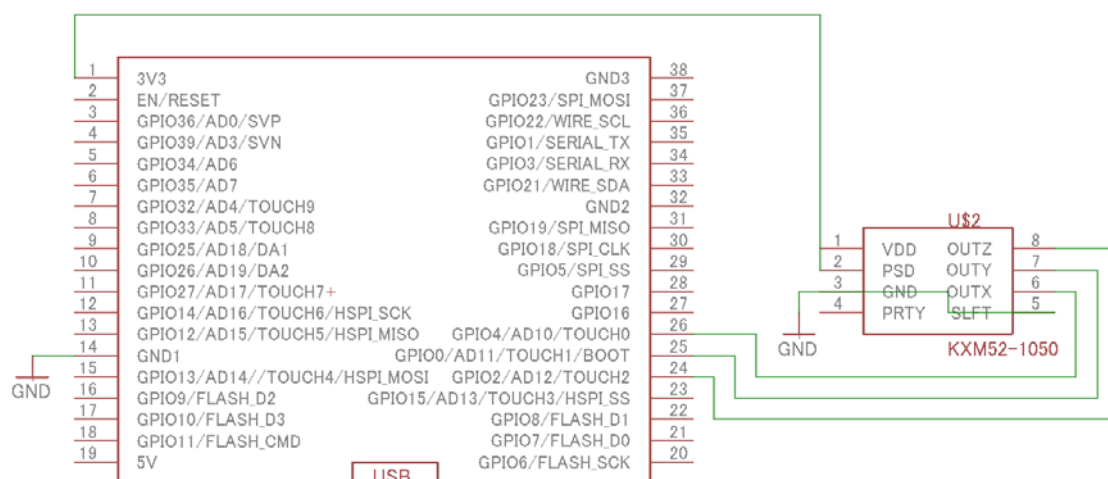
1 3V3
2 EN/RESET
3 GPIO36/AD0/SVP
4 GPIO39/AD3/SVN
5 GPIO34/AD6
6 GPIO35/AD7
7 GPIO32/AD4/TOUCH9
8 GPIO33/AD5/TOUCH8
9 GPIO25/AD18/DA1
10 GPIO26/AD19/DA2
11 GPIO27/AD17/TOUCH7
12 GPIO14/AD16/TOUCH6/HSPI_SCK
13 GPIO12/AD15/TOUCH5/HSPI_MISO
14 GND1
15 GPIO13/AD14//TOUCH4/HSPI_MOSI
16 GPIO9/FLASH_D2
17 GPIO10/FLASH_D3
18 GPIO11/FLASH_CMD
19 5V

GND3 38
GPIO23/SPI_MOSI 37
GPIO22/WIRE_SCL 36
GPIO1/SERIAL_TX 35
GPIO3/SERIAL_RX 34
GPIO21/WIRE_SDA 33
GND2 32
GPIO19/SPI_MISO 31
GPIO18/SPI_CLK 30
GPIO5/SPI_SS 29
GPIO17 28
GPIO16 27
GPIO4/AD10/TOUCH0 26
GPIO0/AD11/TOUCH1/BOOT 25
GPIO2/AD12/TOUCH2 24
GPIO15/AD13/TOUCH3/HSPI_SS 23
GPIO8/FLASH_D1 22
GPIO7/FLASH_D0 21
GPIO6/FLASH_SCK 20

USB

GND

U$2
1 VDD OUTZ 8
2 PSD OUTY 7
3 GND OUTX 6
4 PRTY SLFT 5
GND
KXM52-1050